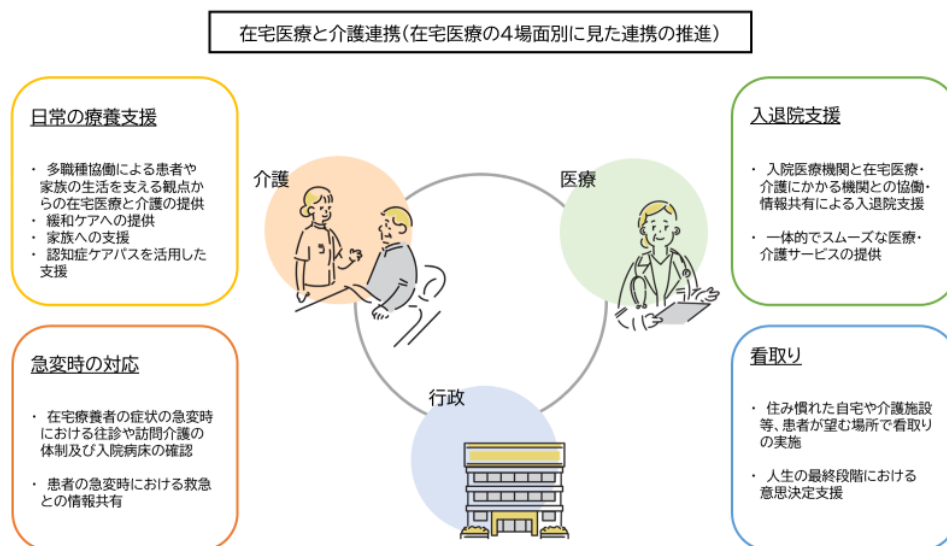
在宅医療と介護連携（在宅医療の4場面別に見た連携の推進）

日常の療養支援

・ 多職種協働による患者や家族の生活を支える観点からの在宅医療と介護の提供
・ 緩和ケアへの提供
・ 家族への支援
・ 認知症ケアパスを活用した支援

急変時の対応

・ 在宅療養者の症状の急変時における往診や訪問介護の体制及び入院病床の確認

・ 患者の急変時における救急との情報共有

介護

医療

行政

入退院支援

・ 入院医療機関と在宅医療・介護にかかる機関との協働・情報共有による入退院支援

・ 一体的でスムーズな医療・介護サービスの提供

看取り

・ 住み慣れた自宅や介護施設等、患者が望む場所で看取りの実施

・ 人生の最終段階における意思決定支援